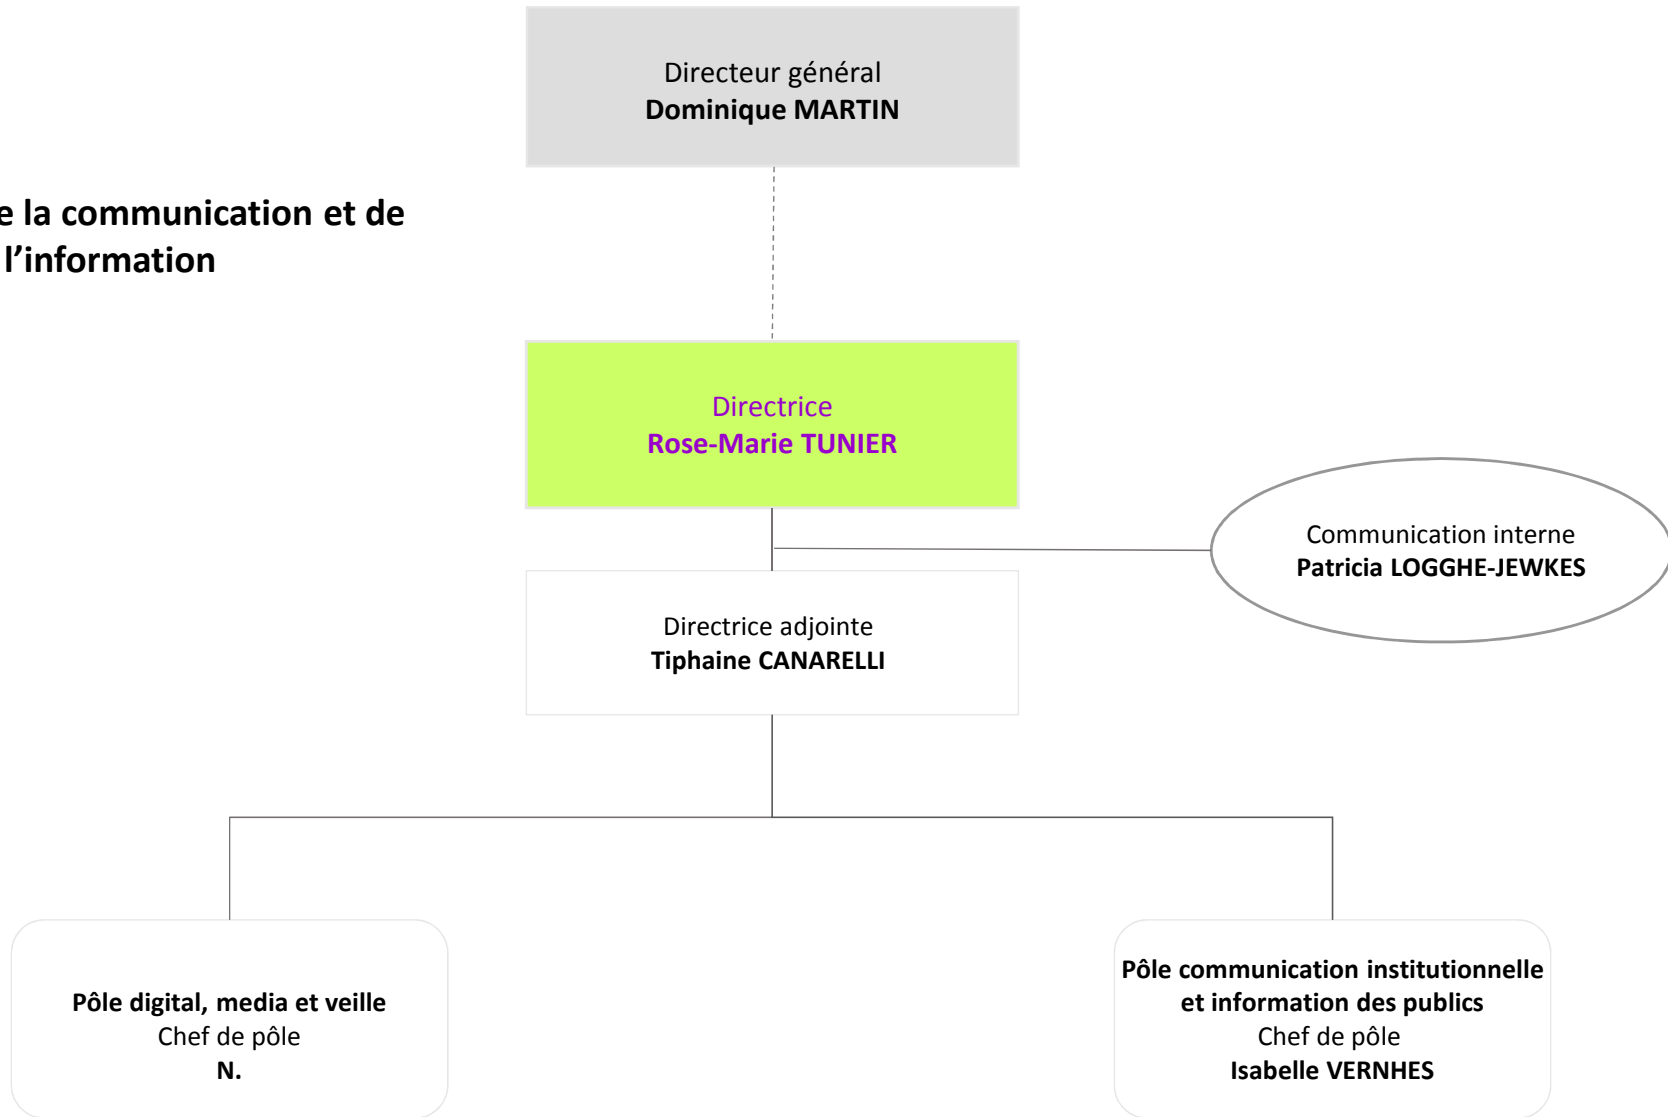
e la communication et de l'information

Directeur général
**Dominique MARTIN**

Directrice
**Rose-Marie TUNIER**

Communication interne
**Patricia LOGGHE-JEWKES**

Directrice adjointe
**Tiphaine CANARELLI**

**Pôle digital, media et veille**
Chef de pôle
**N.**

**Pôle communication institutionnelle et information des publics**
Chef de pôle
**Isabelle VERNHES**